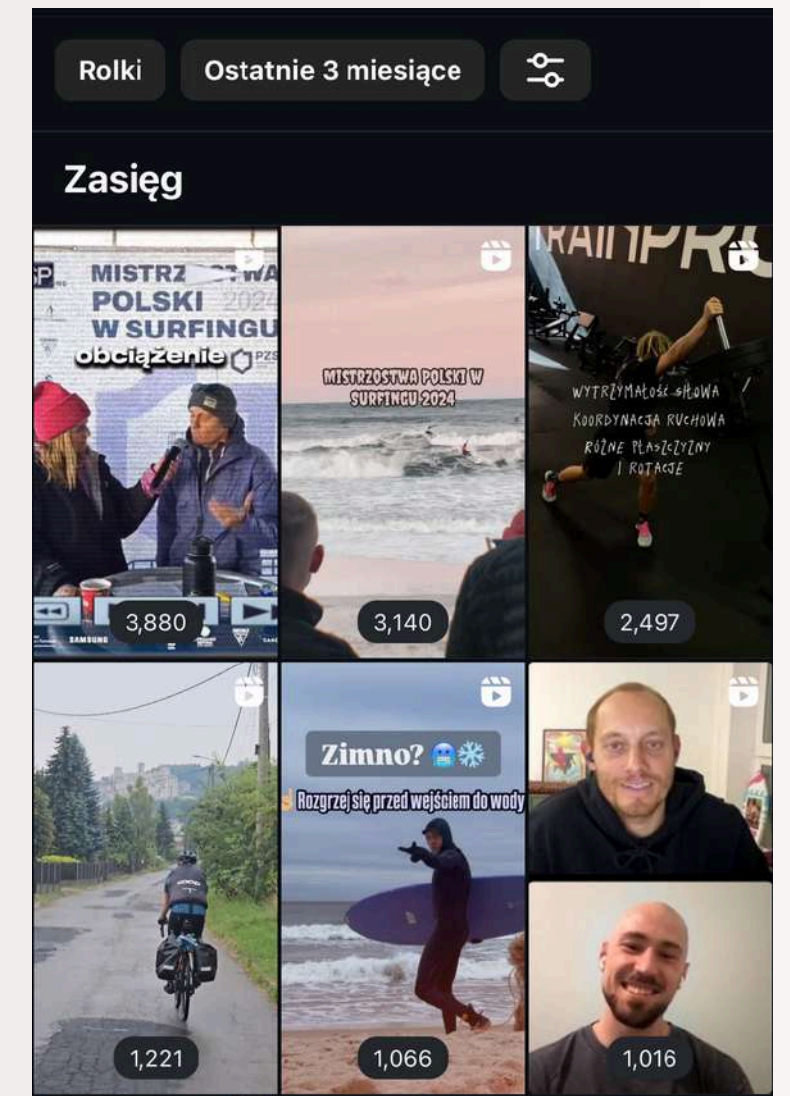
Rolki

Ostatnie 3 miesiące

Zasięg

MISTRZ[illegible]
POLSKI 2024
W SURFINGU
obciążenie PZS

3,880

MISTRZOSTWA POLSKI W SURFINGU 2024

3,140

TRAINPR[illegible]

WYTRZYMAŁOŚĆ SIŁOWA
KOORDYNACJA RUCHOWA
RÓŻNE PŁASZCZYZNY
I ROTACJE

2,497

1,221

Zimno? 🥶❄️

Rozgrzej się przed wejściem do wody

1,066

1,016